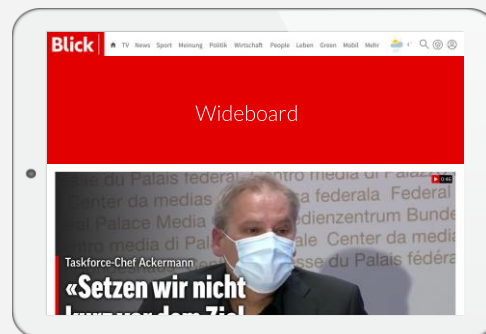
Blick TV News Sport Meinung Politik Wirtschaft People Leben Green Mobil Mehr

Wideboard

esse du Palais federal Centro media di Palazzo federale Center da medias Casa federala Federal Palace Media Medienzentrum Bundeshaus Centro media di Palazzo federale Center da media Centre de presse du Palais fédéral

0:44

Taskforce-Chef Ackermann

«Setzen wir nicht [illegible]